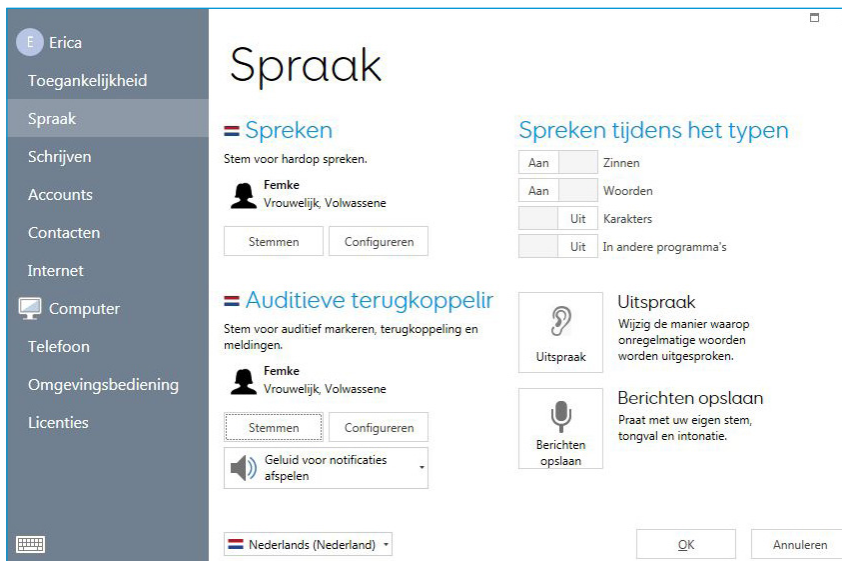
E Erica
Toegankelijkheid
Spraak
Schrijven
Accounts
Contacten
Internet
Computer
Telefoon
Omgevingsbediening
Licenties

Spraak

Spreken
Stem voor hardop spreken.
Femke
Vrouwelijk, Volwassene
Stemmen
Configureren

Auditieve terugkoppelir
Stem voor auditief markeren, terugkoppeling en meldingen.
Femke
Vrouwelijk, Volwassene
Stemmen
Configureren
Geluid voor notificaties afspelen

Spreken tijdens het typen
Aan Zinnen
Aan Woorden
Uit Karakters
Uit In andere programma's

Uitspraak
Uitspraak
Wijzig de manier waarop onregelmatige woorden worden uitgesproken.

Berichten opslaan
Berichten opslaan
Praat met uw eigen stem, tongval en intonatie.

Nederlands (Nederland)
OK
Annuleren